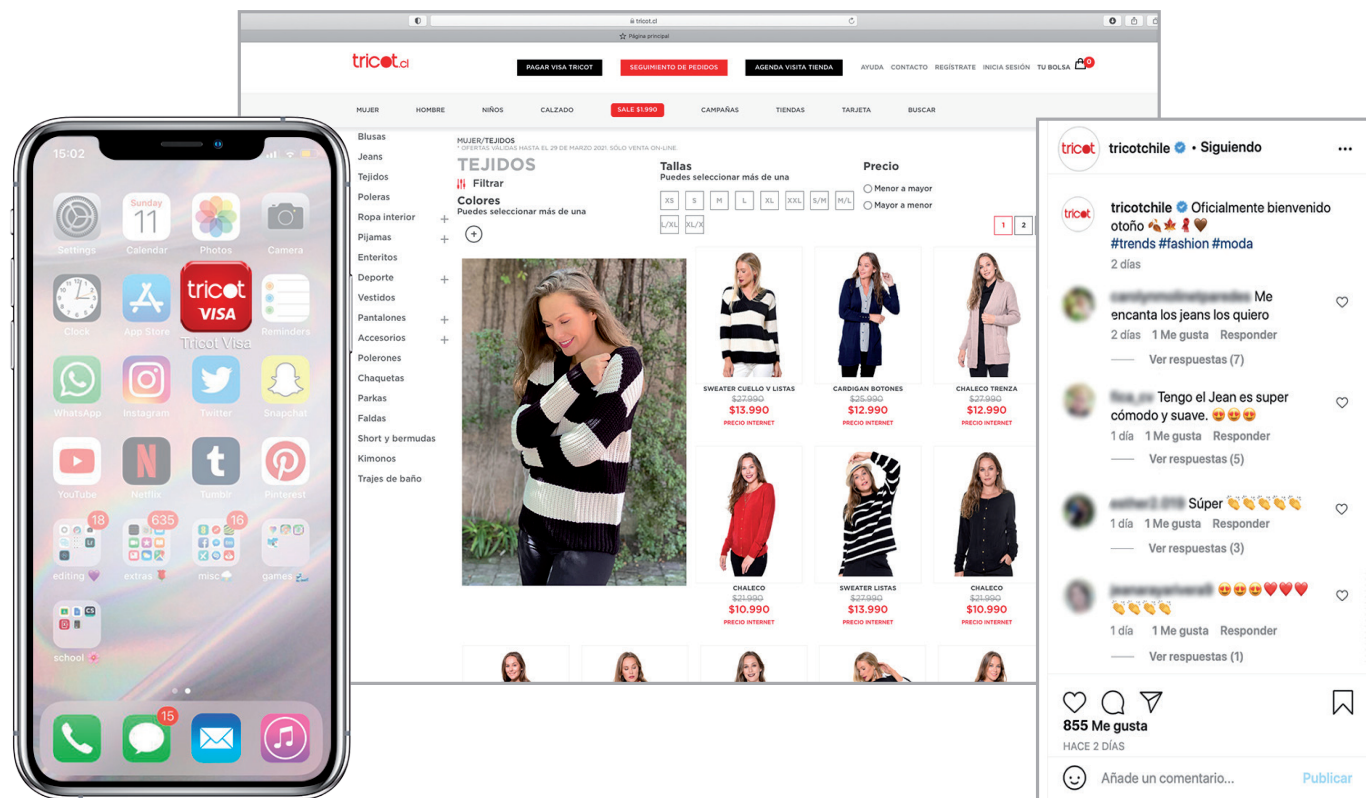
tricot.cl
Página principal

tricot.cl
PAGAR VISA TRICOT
SEGUIMIENTO DE PEDIDOS
AGENDA VISITA TIENDA
AYUDA CONTACTO REGÍSTRATE INICIA SESIÓN TU BOLSA 0

MUJER HOMBRE NIÑOS CALZADO SALE $1.990 CAMPAÑAS TIENDAS TARJETA BUSCAR

Blusas
Jeans
Tejidos
Poleras
Ropa interior +
Pijamas +
Enteritos
Deporte +
Vestidos
Pantalones +
Accesorios +
Polerones
Chaquetas
Parkas
Faldas
Short y bermudas
Kimonos
Trajes de baño

MUJER/TEJIDOS
* OFERTAS VÁLIDAS HASTA EL 29 DE MARZO 2021. SÓLO VENTA ON-LINE
TEJIDOS
Filtrar
Colores
Puedes seleccionar más de una

Tallas
Puedes seleccionar más de una
XS S M L XL XXL S/M M/L L/XL XL/X

Precio
Menor a mayor
Mayor a menor

1 2

SWEATER CUELLO V LISTAS
$27.990
$13.990
PRECIO INTERNET

CARDIGAN BOTONES
$25.990
$12.990
PRECIO INTERNET

CHALECO TRENZA
$27.990
$12.990
PRECIO INTERNET

CHALECO
$21.990
$10.990
PRECIO INTERNET

SWEATER LISTAS
$27.990
$13.990
PRECIO INTERNET

CHALECO
$21.990
$10.990
PRECIO INTERNET

15:02
Sunday
11
Settings Calendar Photos Camera
Clock App Store tricot VISA Tricot Visa Reminders
WhatsApp Instagram Twitter Snapchat
YouTube Netflix Tumblr Pinterest
18 635 16
editing extras misc games
school
15

tricot
tricotchile • Siguiendo
tricotchile Oficialmente bienvenido otoño 🍂🍁🧣🤎
#trends #fashion #moda
2 días
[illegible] Me encanta los jeans los quiero
2 días 1 Me gusta Responder
Ver respuestas (7)
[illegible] Tengo el Jean es super cómodo y suave. 😍😍😍
1 día 1 Me gusta Responder
Ver respuestas (5)
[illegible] Súper 👏👏👏👏👏
1 día 1 Me gusta Responder
Ver respuestas (3)
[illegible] 😍😍😍❤️❤️❤️👏👏👏👏
1 día 1 Me gusta Responder
Ver respuestas (1)
855 Me gusta
HACE 2 DÍAS
Añade un comentario...
Publicar